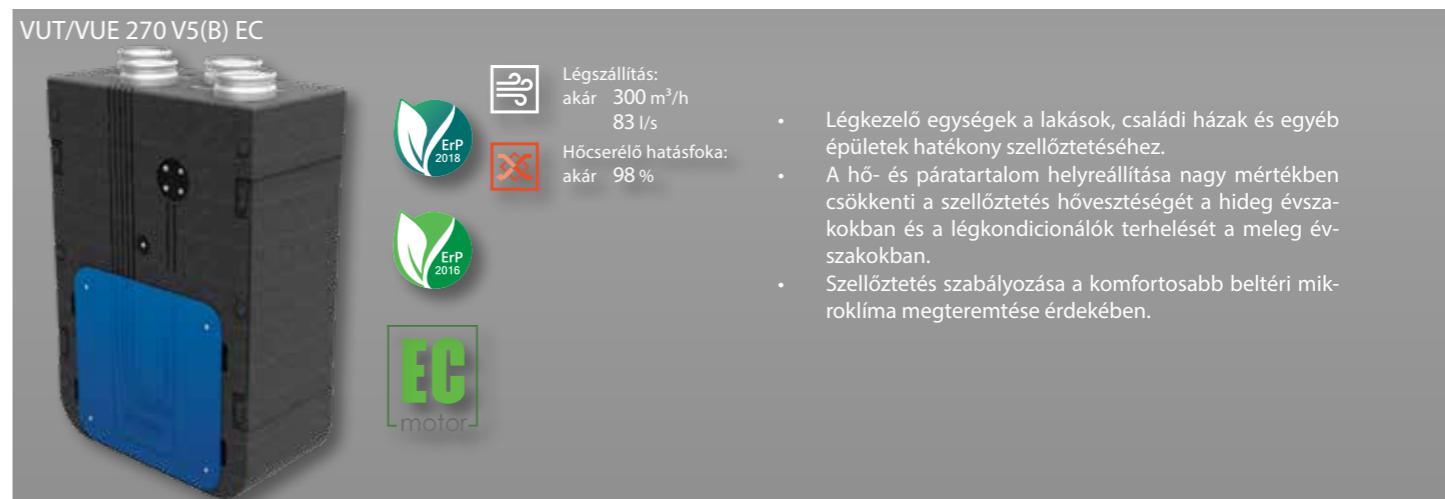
VUT/VUE 270 V5(B) EC

ErP 2018

ErP 2016

EC motor

Légszállítás:
akár 300 m³/h
83 l/s
Hőcserélő hatásfoka:
akár 98 %

• Légkezelő egységek a lakások, családi házak és egyéb épületek hatékony szellőztetéséhez.
• A hő- és páratartalom helyreállítása nagy mértékben csökkenti a szellőztetés hővesztéségét a hideg évszakokban és a légkondicionálók terhelését a meleg évszakokban.
• Szellőztetés szabályozása a komfortosabb beltéri mikroklíma megteremtése érdekében.